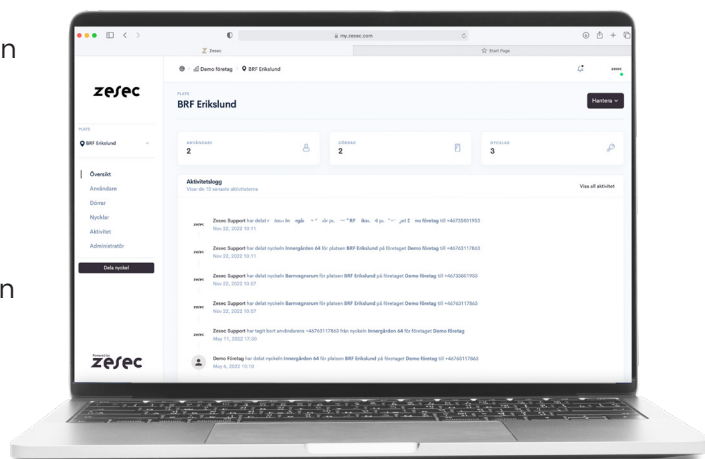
n

n

my.zesec.com

Zesec

Start Page

zesec

PLATS

BRF Erikslund

Översikt

Användare

Dörrar

Nycklar

Aktivitet

Administratör

Dela nyckel

Powered by

zesec

Demo företag / BRF Erikslund

PLATS

BRF Erikslund

Hantera

ANVÄNDARE

2

DÖRRAR

2

NYCKLAR

3

Aktivitetslogg

Visar de 10 senaste aktiviteterna

Visa all aktivitet

Zesec Support har delat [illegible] Demo företag till +46755801953

Nov 22, 2022 10:11

Zesec Support har delat nyckeln Innergården 64 för platsen BRF Erikslund på företaget Demo företag till +46763117863

Nov 22, 2022 10:11

Zesec Support har delat nyckeln Barnvagnsrum för platsen BRF Erikslund på företaget Demo företag till +46735801953

Nov 22, 2022 10:07

Zesec Support har delat nyckeln Barnvagnsrum för platsen BRF Erikslund på företaget Demo företag till +46763117863

Nov 22, 2022 10:07

Zesec Support har tagit bort användarens +46763117863 från nyckeln Innergården 64 för företaget Demo företag

May 17, 2022 17:30

Demo företag har delat nyckeln Innergården 64 för platsen BRF Erikslund på företaget Demo företag till +46763117863

May 6, 2022 10:10